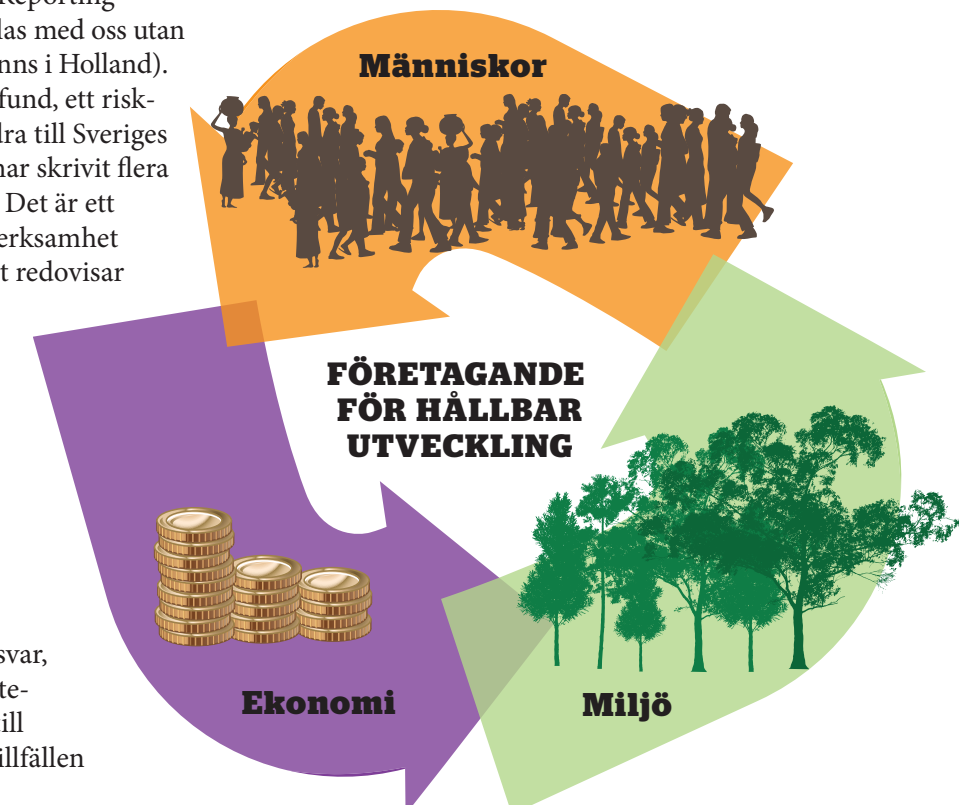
Reporting
las med oss utan
nns i Holland).
fund, ett risk-
dra till Sveriges
har skrivit flera
Det är ett
erksamhet
t redovisar

svar,
te-
ill
illfällen

Människor

FÖRETAGANDE FÖR HÅLLBAR UTVECKLING

Ekonomi

Miljö